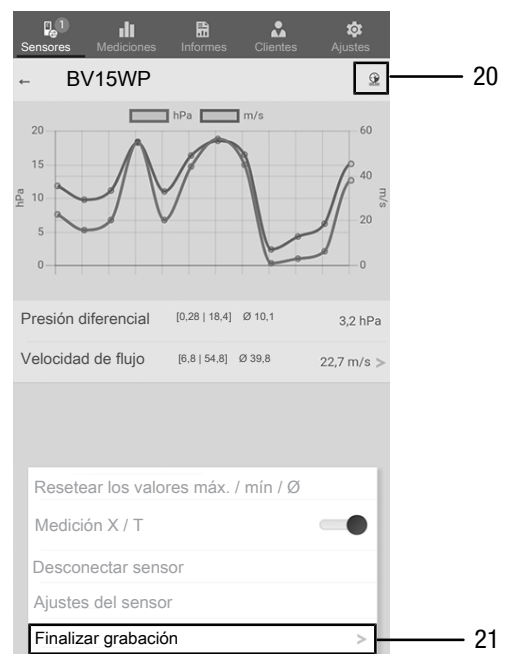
1
Sensores Mediciones Informes Clientes Ajustes

← BV15WP

20

hPa m/s

20
15
10
5
0

hPa

60
40
20
0

m/s

Presión diferencial [0,28 | 18,4] Ø 10,1 3,2 hPa

Velocidad de flujo [6,8 | 54,8] Ø 39,8 22,7 m/s >

Resetear los valores máx. / mín / Ø

Medición X / T

Desconectar sensor

Ajustes del sensor

Finalizar grabación >

21